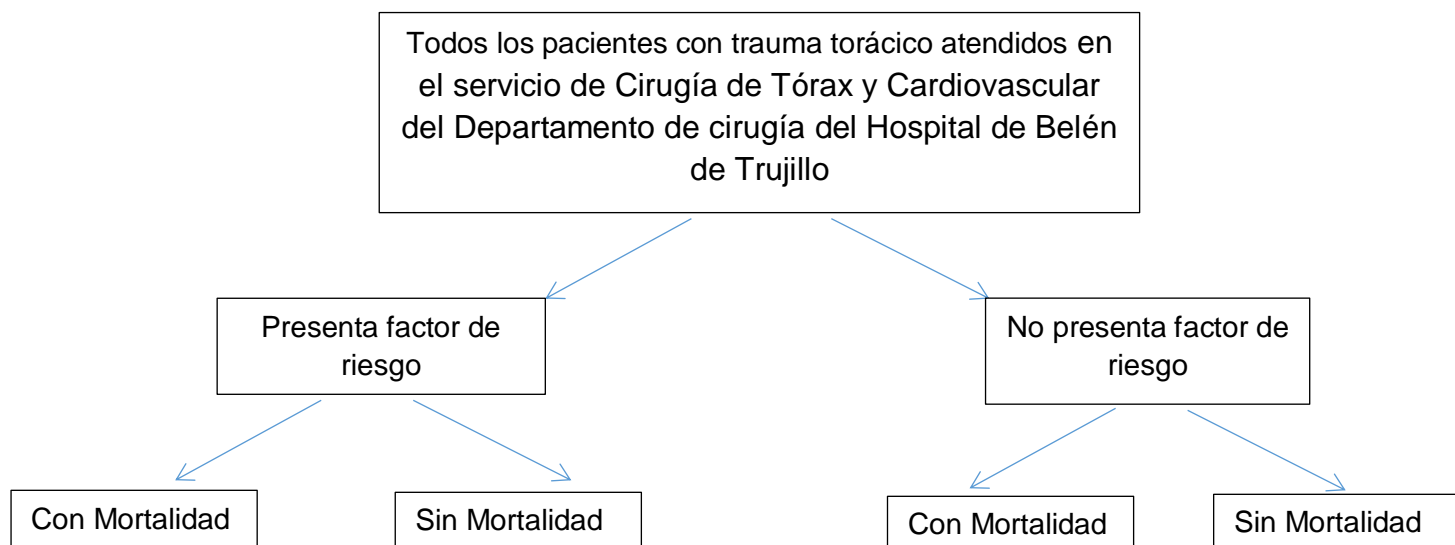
Todos los pacientes con trauma torácico atendidos en el servicio de Cirugía de Tórax y Cardiovascular del Departamento de cirugía del Hospital de Belén de Trujillo

Presenta factor de riesgo

No presenta factor de riesgo

Con Mortalidad

Sin Mortalidad

Con Mortalidad

Sin Mortalidad